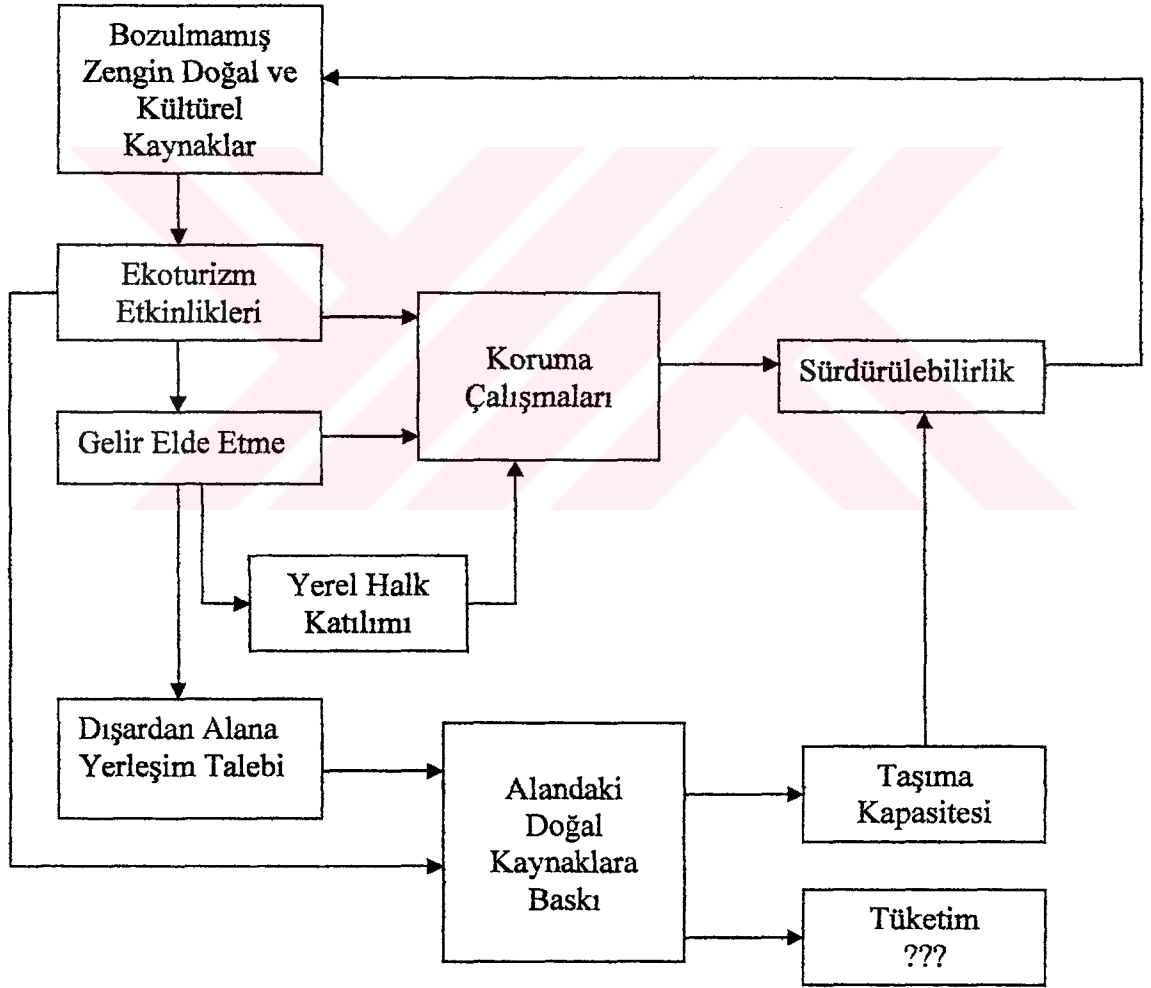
Bozulmamış Zengin Doğal ve Kültürel Kaynaklar

Ekoturizm Etkinlikleri

Koruma Çalışmaları

Sürdürülebilirlik

Gelir Elde Etme

Yerel Halk Katılımı

Dışardan Alana Yerleşim Talebi

Alandaki Doğal Kaynaklara Baskı

Taşıma Kapasitesi

Tüketim ???